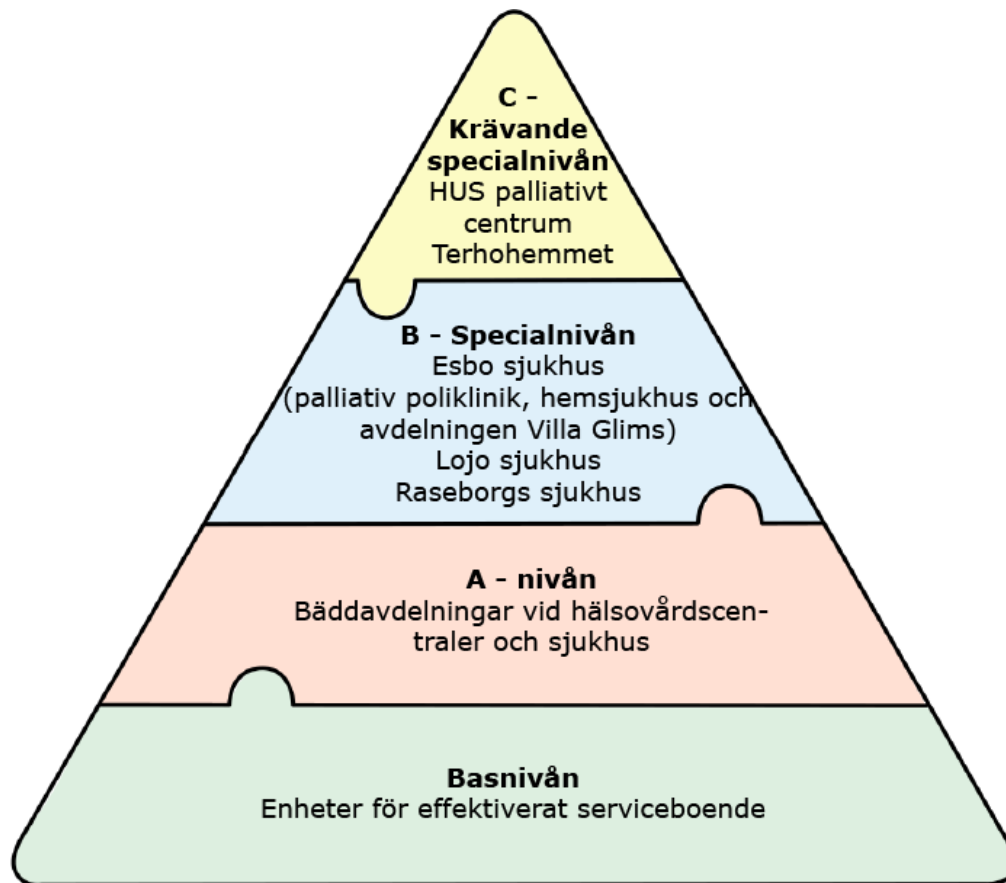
C - Krävande specialnivån
HUS palliativt centrum
Terhohemmet

B - Specialnivån
Esbo sjukhus
(palliativ poliklinik, hemsjukhus och avdelningen Villa Glims)
Lojo sjukhus
Raseborgs sjukhus

A - nivån
Bäddavdelningar vid hälsovårdscentraler och sjukhus

Basnivån
Enheter för effektiverat serviceboende